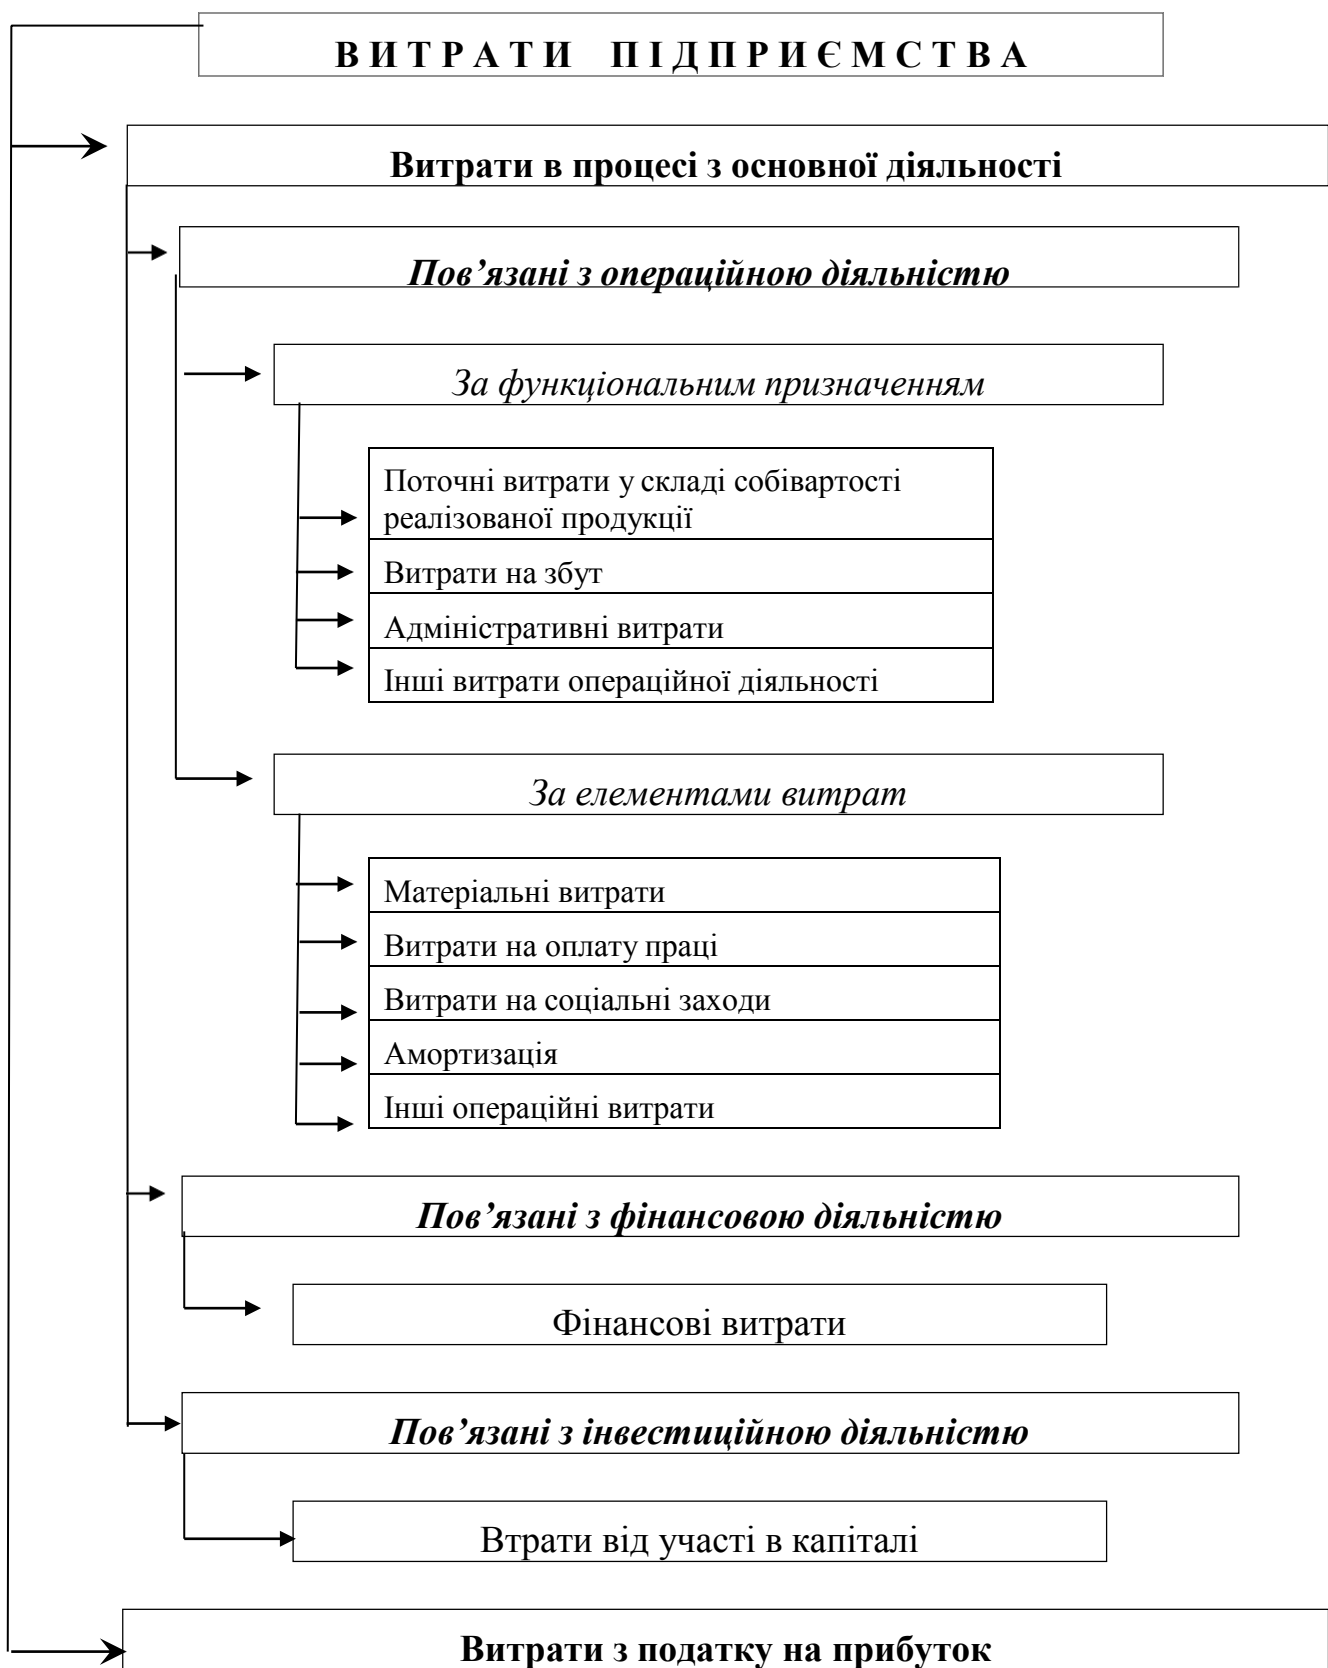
В И Т Р А Т И П І Д П Р И Є М С Т В А

Витрати в процесі з основної діяльності

Пов’язані з операційною діяльністю

За функціональним призначенням

Поточні витрати у складі собівартості реалізованої продукції

Витрати на збут

Адміністративні витрати

Інші витрати операційної діяльності

За елементами витрат

Матеріальні витрати

Витрати на оплату праці

Витрати на соціальні заходи

Амортизація

Інші операційні витрати

Пов’язані з фінансовою діяльністю

Фінансові витрати

Пов’язані з інвестиційною діяльністю

Втрати від участі в капіталі

Витрати з податку на прибуток